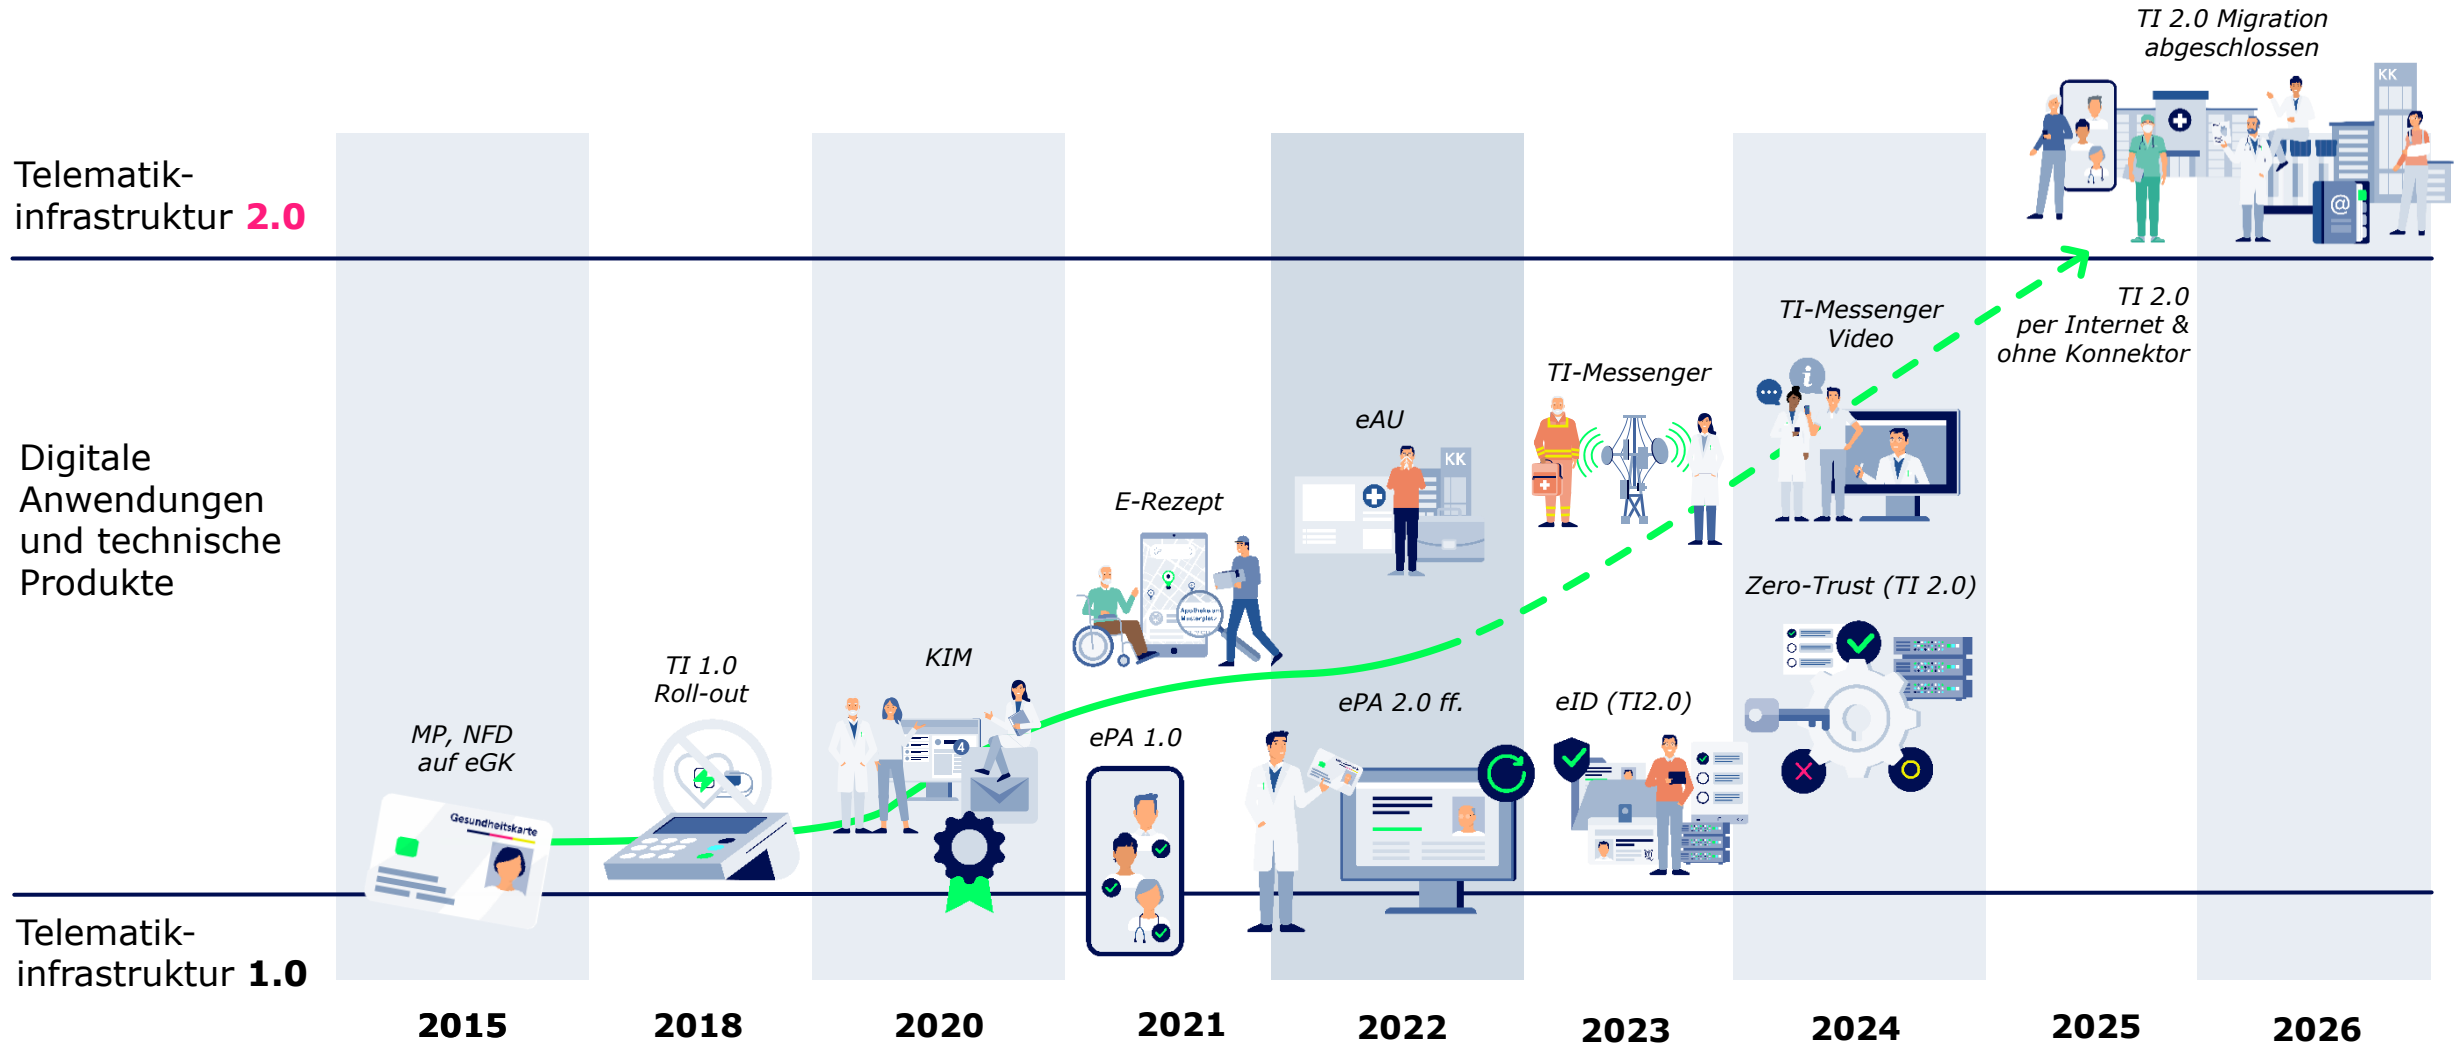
TI 2.0 Migration abgeschlossen

Telematik-infrastruktur 2.0

TI 2.0 per Internet & ohne Konnektor

TI-Messenger Video

TI-Messenger

eAU

E-Rezept

Digitale Anwendungen und technische Produkte

Zero-Trust (TI 2.0)

KIM

TI 1.0 Roll-out

MP, NFD auf eGK

ePA 1.0

ePA 2.0 ff.

eID (TI2.0)

Telematik-infrastruktur 1.0

2015 2018 2020 2021 2022 2023 2024 2025 2026